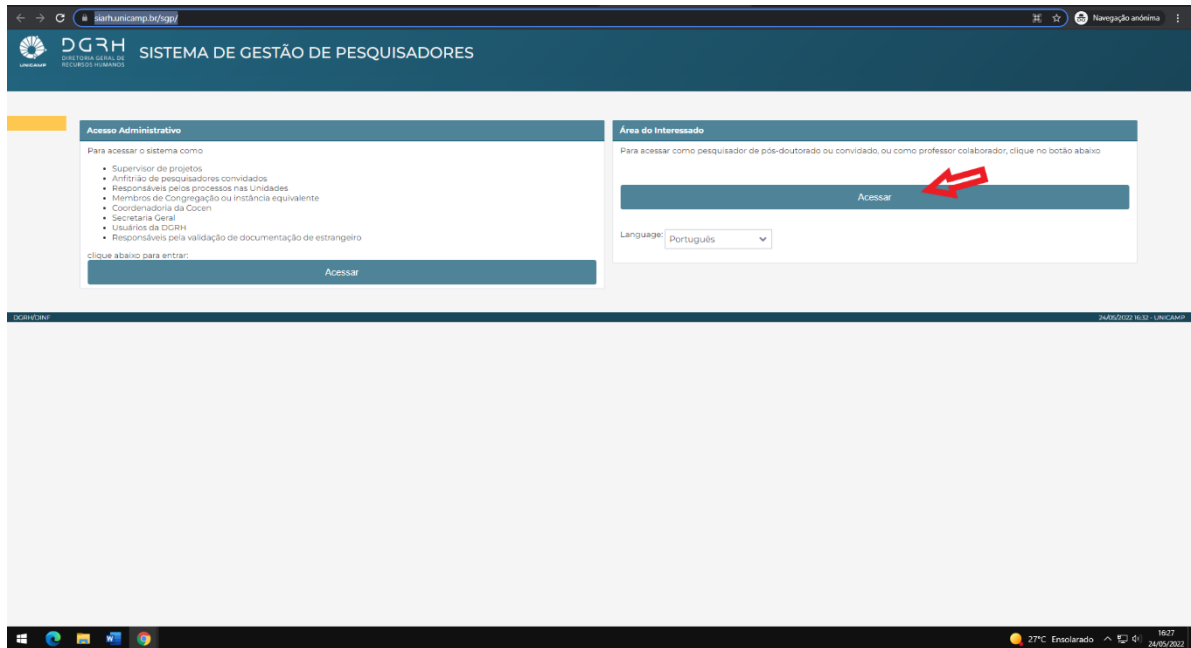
siarh.unicamp.br/sgp/

Navegação anônima

UNICAMP

DGRH
DIRETORIA GERAL DE RECURSOS HUMANOS

SISTEMA DE GESTÃO DE PESQUISADORES

Acesso Administrativo

Para acessar o sistema como

- Supervisor de projetos
- Anfitrião de pesquisadores convidados
- Responsáveis pelos processos nas Unidades
- Membros de Congregação ou instância equivalente
- Coordenadoria da Cocen
- Secretaria Geral
- Usuários da DGRH
- Responsáveis pela validação de documentação de estrangeiro

clique abaixo para entrar:

Acessar

Área do Interessado

Para acessar como pesquisador de pós-doutorado ou convidado, ou como professor colaborador, clique no botão abaixo

Acessar

Language: Português

DGRH/DINF

24/05/2022 16:32 - UNICAMP

27°C Ensolarado

16:27
24/05/2022